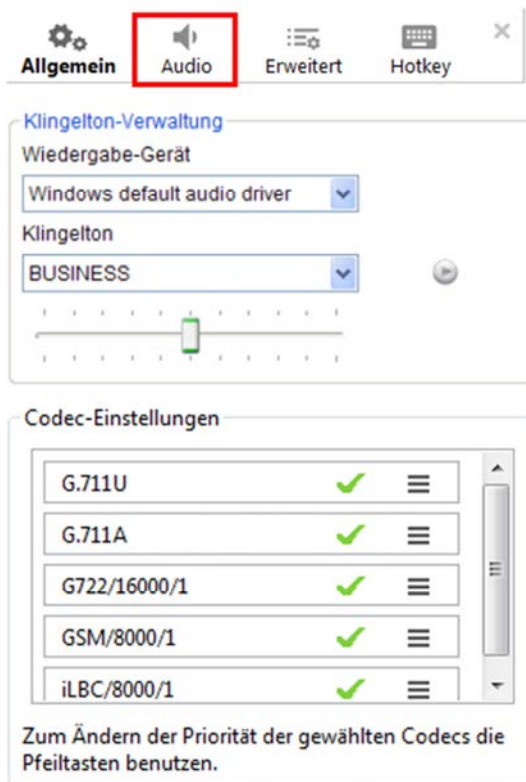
Allgemein
Audio
Erweitert
Hotkey
×

Klingelton-Verwaltung
Wiedergabe-Gerät
Windows default audio driver
Klingelton
BUSINESS

Codec-Einstellungen
G.711U
G.711A
G722/16000/1
GSM/8000/1
iLBC/8000/1

Zum Ändern der Priorität der gewählten Codecs die Pfeiltasten benutzen.